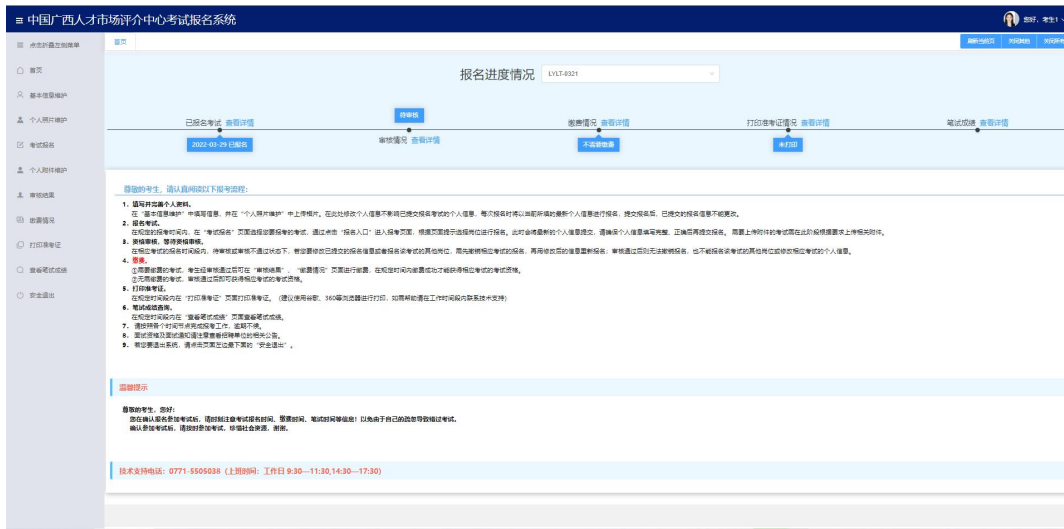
≡ 中国广西人才市场评价中心考试报名系统

您好，考生！

点击折叠左侧菜单
首页
基本信息维护
个人照片维护
考试报名
个人附件维护
审核结果
缴费情况
打印准考证
查看笔试成绩
安全退出

首页

刷新当前页 关闭其他 关闭所有

报名进度情况 LYLT-0321

已报名考试 查看详情
2022-03-29 已报名
待审核
审核情况 查看详情
缴费情况 查看详情
不需要缴费
打印准考证情况 查看详情
未打印
笔试成绩 查看详情

尊敬的考生，请认真阅读以下报考流程:

1. 填写并完善个人资料。
在"基本信息维护"中填写信息，并在"个人照片维护"中上传相片。在此处修改个人信息不影响已提交报名考试的个人信息，每次报名时将以当前所填的最新个人信息进行报名，提交报名后，已提交的报名信息不能更改。
2. 报名考试。
在规定的报名时间内，在"考试报名"页面选择您要报名的考试，通过点击"报名入口"进入报考页面，根据页面提示选择岗位进行报名。此时会将最新的个人信息提交，请确保个人信息填写完整，正确后再提交报名。需要上传附件的考试需在此阶段根据要求上传相关附件。
3. 资格审核，等待资格审核。
在规定的报名时间段内，待审核或审核不通过状态下，若您要修改已提交的报名信息或者报名该考试的其他岗位，需先撤销报名考试的报名，再用修改后的信息重新报名；审核通过后则无法撤销报名，也不能报名该考试的其他岗位或修改报名考试的个人信息。
4. 缴费。
①需要缴费的考试，考生经审核通过后可在"审核结果"，"缴费情况"页面进行缴费，在规定时间内缴费成功才能获得相应考试的考试资格。
②无需缴费的考试，审核通过后即可获得相应考试的考试资格。
5. 打印准考证。
在规定时间段内在"打印准考证"页面打印准考证。（建议使用谷歌、360等浏览器进行打印，如需帮助请在工作时间段内联系技术支持）
6. 笔试成绩查询。
在规定时间段内在"查看笔试成绩"页面查看笔试成绩。
7. 请按照各个时间节点完成报考工作，逾期不候。
8. 面试资格及面试通知请注意查看招聘单位的相关公告。
9. 若您要退出系统，请点击页面左边最下面的"安全退出"。

温馨提示

尊敬的考生，您好!
您在确认报名参加考试后，请时刻注意考试报名时间、缴费时间、笔试时间等信息！以免由于自己的疏忽导致错过考试。
确认参加考试后，请按时参加考试，珍惜社会资源，谢谢。

技术支持电话：0771-5505038（上班时间：工作日 9:30—11:30,14:30—17:30）